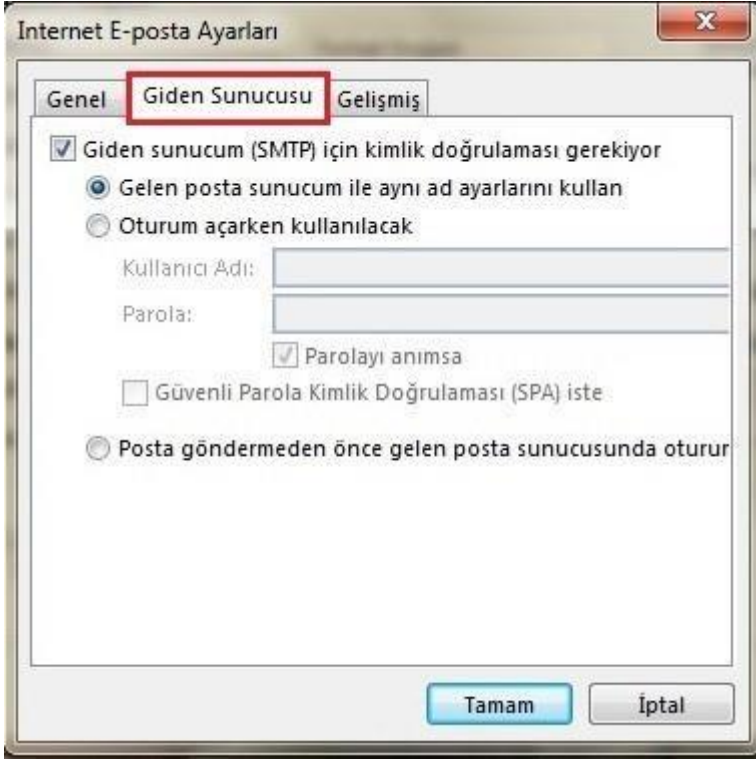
Internet E-posta Ayarları

Genel | Giden Sunucusu | Gelişmiş

Giden sunucum (SMTP) için kimlik doğrulaması gerekiyor

Gelen posta sunucum ile aynı ad ayarlarını kullan

Oturum açarken kullanılacak

Kullanıcı Adı:

Parola:

Parolayı anımsa

Güvenli Parola Kimlik Doğrulaması (SPA) iste

Posta göndermeden önce gelen posta sunucusunda oturur

Tamam

İptal